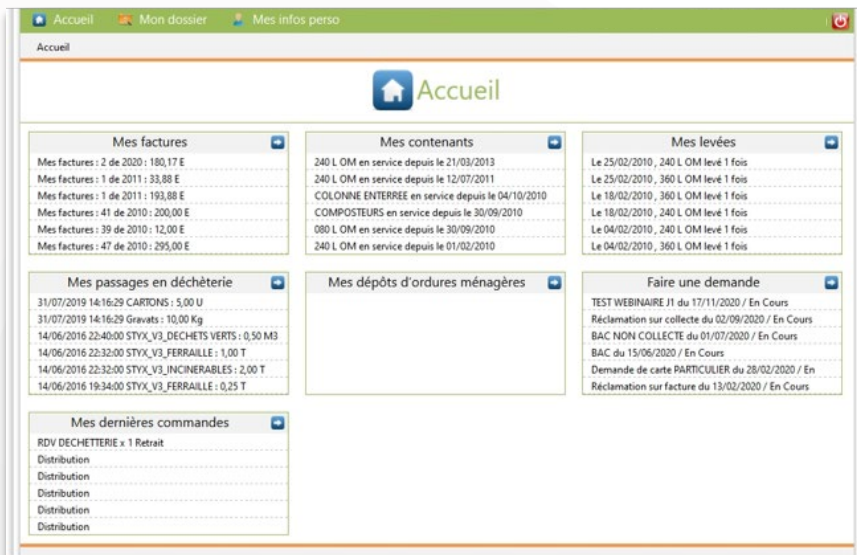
Accueil Mon dossier Mes infos perso

Accueil

Accueil

Mes factures
Mes factures : 2 de 2020 : 180,17 E
Mes factures : 1 de 2011 : 33,88 E
Mes factures : 1 de 2011 : 193,88 E
Mes factures : 41 de 2010 : 200,00 E
Mes factures : 39 de 2010 : 12,00 E
Mes factures : 47 de 2010 : 295,00 E

Mes contenants
240 L OM en service depuis le 21/03/2013
240 L OM en service depuis le 12/07/2011
COLONNE ENTERREE en service depuis le 04/10/2010
COMPOSTEURS en service depuis le 30/09/2010
080 L OM en service depuis le 30/09/2010
240 L OM en service depuis le 01/02/2010

Mes levées
Le 25/02/2010 , 240 L OM levé 1 fois
Le 25/02/2010 , 360 L OM levé 1 fois
Le 18/02/2010 , 360 L OM levé 1 fois
Le 18/02/2010 , 240 L OM levé 1 fois
Le 04/02/2010 , 240 L OM levé 1 fois
Le 04/02/2010 , 360 L OM levé 1 fois

Mes passages en déchèterie
31/07/2019 14:16:29 CARTONS : 5,00 U
31/07/2019 14:16:29 Gravats : 10,00 Kg
14/06/2016 22:40:00 STYX_V3_DECHETS VERTS : 0,50 M3
14/06/2016 22:32:00 STYX_V3_FERRAILLE : 1,00 T
14/06/2016 22:32:00 STYX_V3_INCINERABLES : 2,00 T
14/06/2016 19:34:00 STYX_V3_FERRAILLE : 0,25 T

Mes dépôts d'ordures ménagères

Faire une demande
TEST WEBINAIRE J1 du 17/11/2020 / En Cours
Réclamation sur collecte du 02/09/2020 / En Cours
BAC NON COLLECTE du 01/07/2020 / En Cours
BAC du 15/06/2020 / En Cours
Demande de carte PARTICULIER du 28/02/2020 / En
Réclamation sur facture du 13/02/2020 / En Cours

Mes dernières commandes
RDV DECHETTERIE x 1 Retrait
Distribution
Distribution
Distribution
Distribution
Distribution